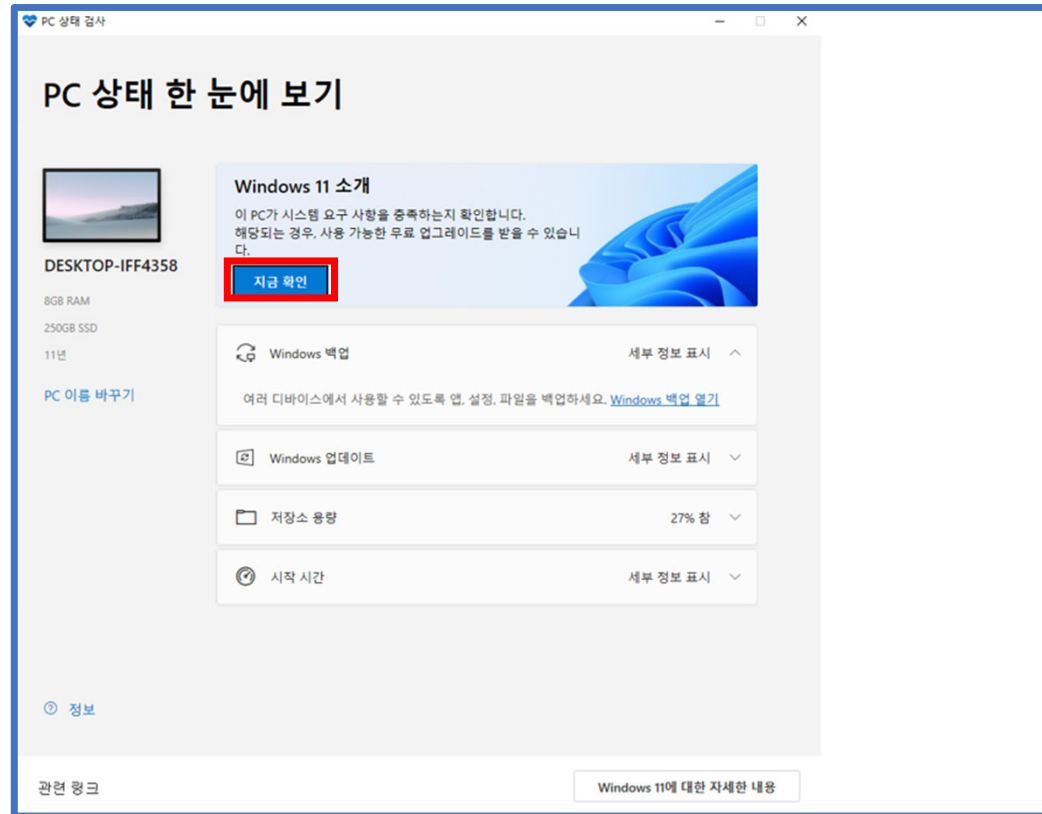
PC 상태 검사

PC 상태 한 눈에 보기

DESKTOP-IFF4358

8GB RAM

250GB SSD

11년

PC 이름 바꾸기

Windows 11 소개

이 PC가 시스템 요구 사항을 충족하는지 확인합니다. 해당되는 경우, 사용 가능한 무료 업그레이드를 받을 수 있습니다.

지금 확인

Windows 백업 세부 정보 표시

여러 디바이스에서 사용할 수 있도록 앱, 설정, 파일을 백업하세요. Windows 백업 열기

Windows 업데이트 세부 정보 표시

저장소 용량 27% 참

시작 시간 세부 정보 표시

정보

관련 링크

Windows 11에 대한 자세한 내용